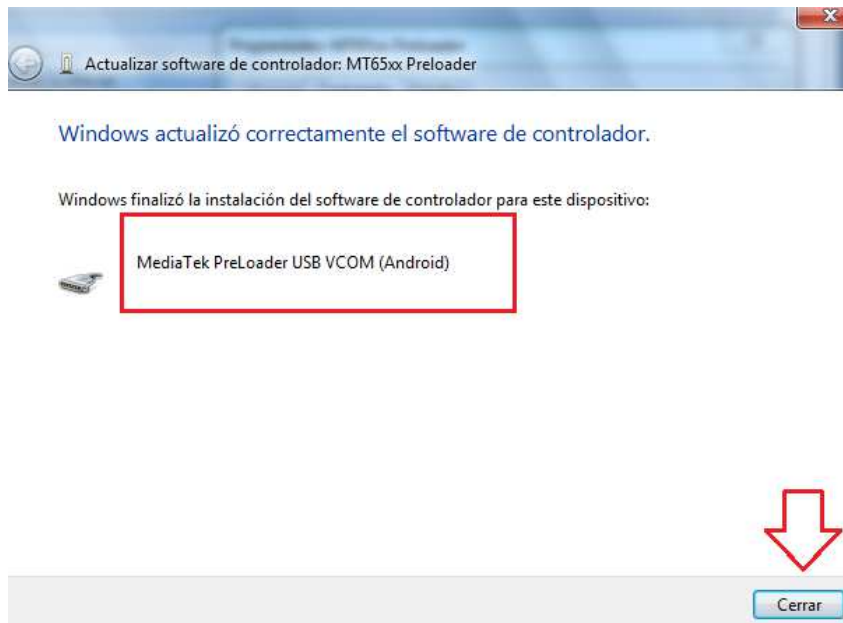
Actualizar software de controlador: MT65xx Preloader

Windows actualizó correctamente el software de controlador.

Windows finalizó la instalación del software de controlador para este dispositivo:

MediaTek PreLoader USB VCOM (Android)

Cerrar